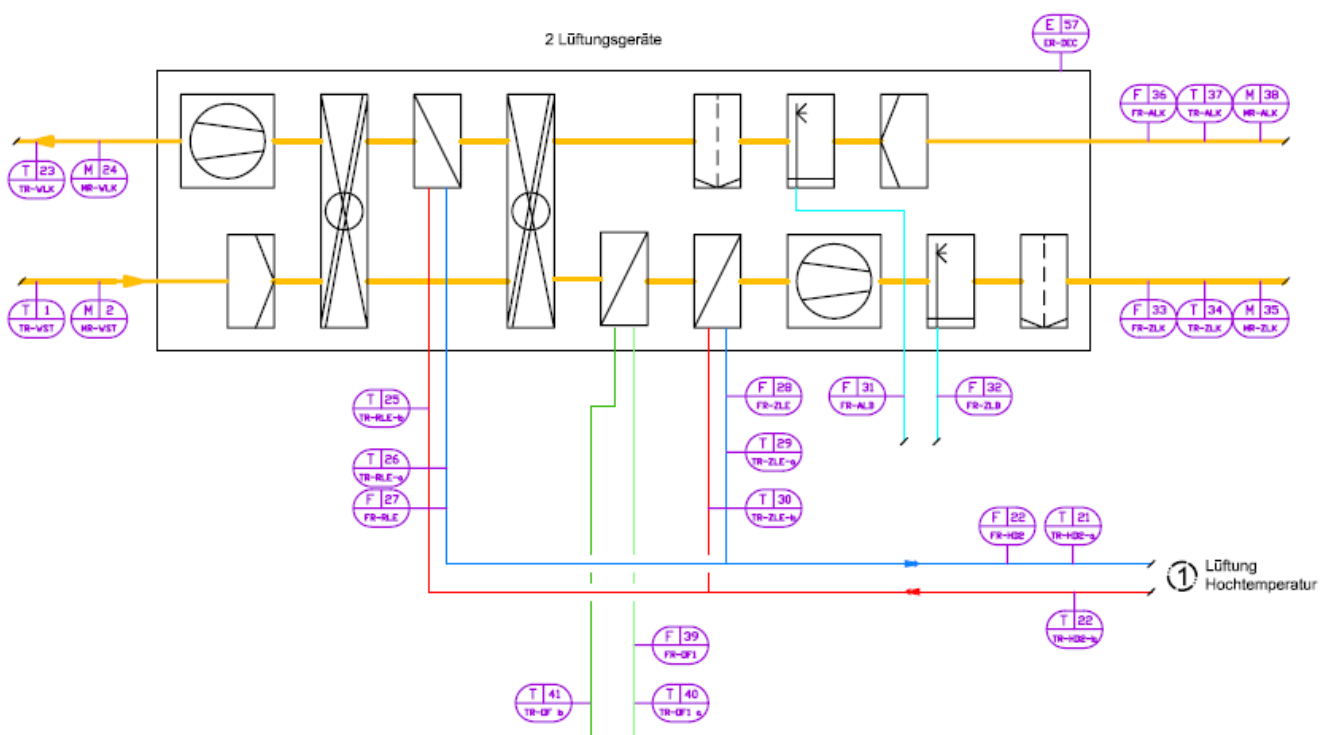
2 Lüftungsgeräte

E 57
ER-DEC

F 36
FR-ALK

T 37
TR-ALK

M 38
MR-ALK

T 23
TR-WLK

M 24
MR-WLK

T 1
TR-WST

M 2
MR-WST

F 33
FR-ZLK

T 34
TR-ZLK

M 35
MR-ZLK

T 25
TR-RLE-b

T 26
TR-RLE-a

F 27
FR-RLE

F 28
FR-ZLE

T 29
TR-ZLE-a

T 30
TR-ZLE-b

F 31
FR-ALB

F 32
FR-ZLB

F 22
FR-HD2

T 21
TR-HD2-a

T 22
TR-HD2-b

1 Lüftung Hochtemperatur

F 39
FR-OF1

T 41
TR-OF b

T 40
TR-OF1 a